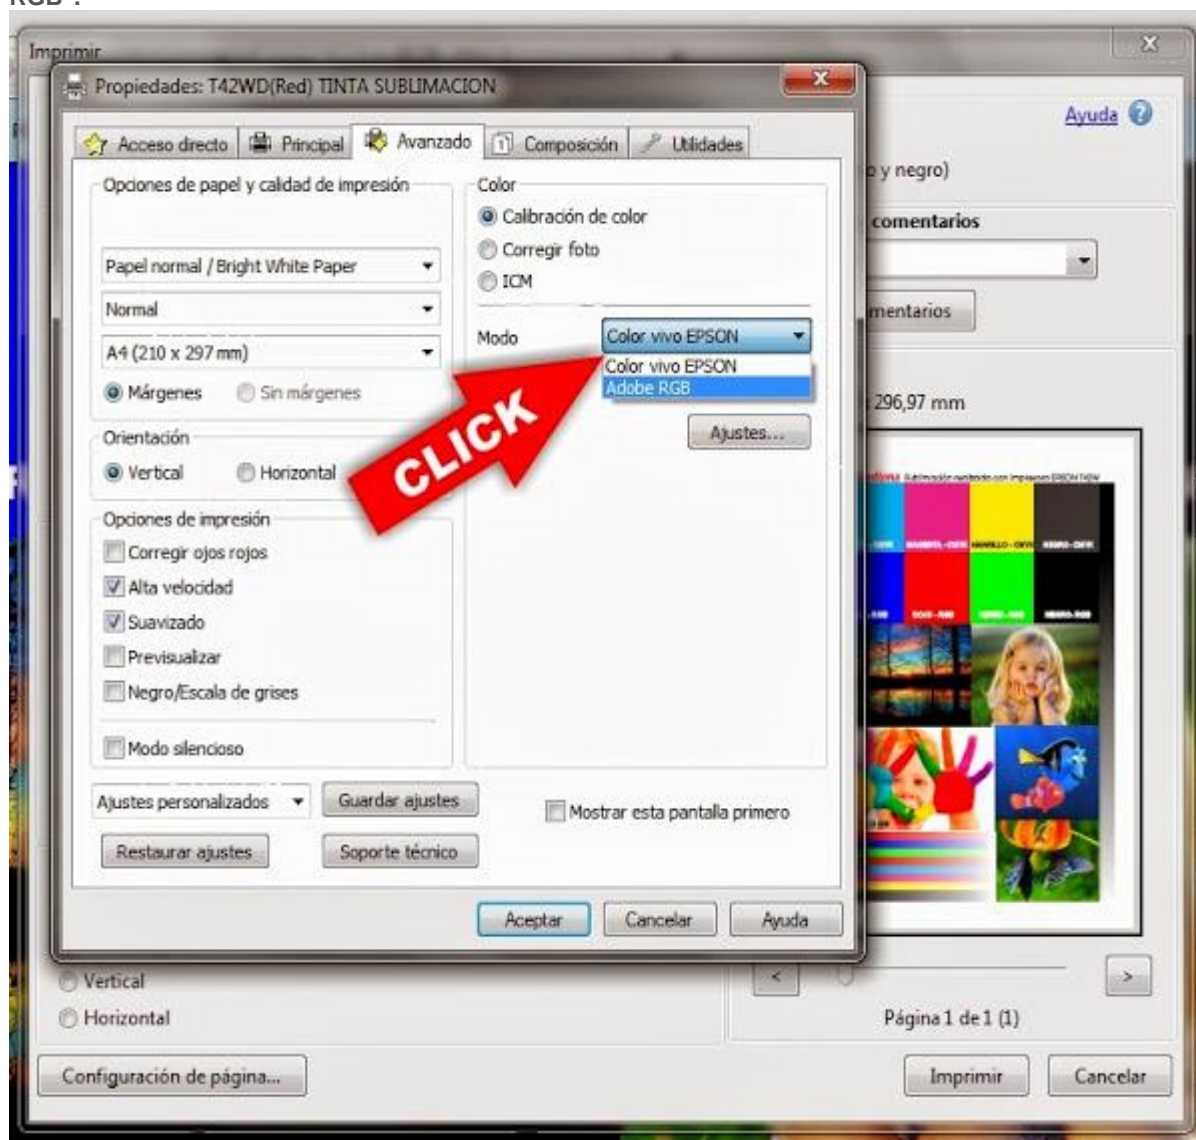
RGB".

Imprimir

Propiedades: T42WD(Red) TINTA SUBLIMACION

Ayuda

Acceso directo | Principal | Avanzado | Composición | Utilidades

Opciones de papel y calidad de impresión

Papel normal / Bright White Paper

Normal

A4 (210 x 297 mm)

Márgenes   Sin márgenes

Orientación

Vertical   Horizontal

Opciones de impresión

Corregir ojos rojos

Alta velocidad

Suavizado

Previsualizar

Negro/Escala de grises

Modo silencioso

Color

Calibración de color

Corregir foto

ICM

Modo   Color vivo EPSON

Color vivo EPSON

Adobe RGB

Ajustes...

CLICK

y negro)

comentarios

mentarios

296,97 mm

Ajustes personalizados   Guardar ajustes

Restaurar ajustes   Soporte técnico

Mostrar esta pantalla primero

Aceptar   Cancelar   Ayuda

Vertical

Horizontal

Página 1 de 1 (1)

Configuración de página...

Imprimir   Cancelar